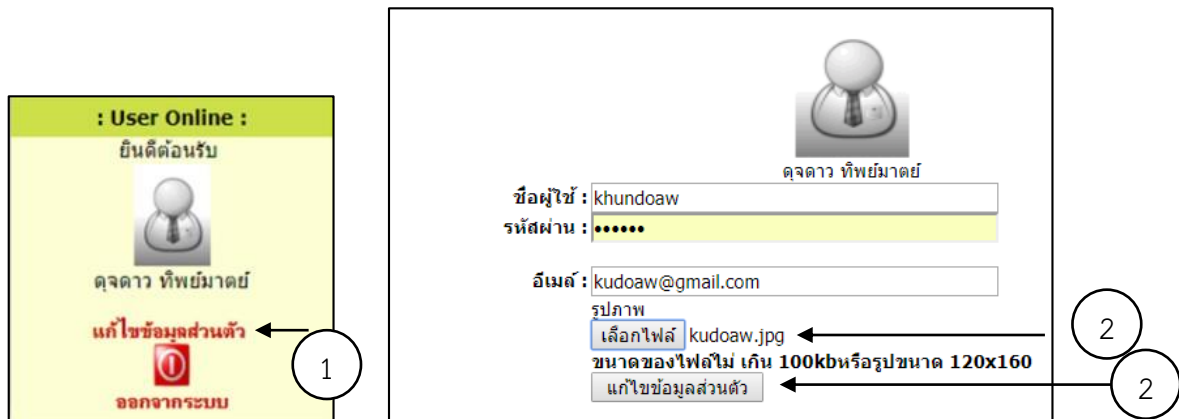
: User Online :
ยินดีต้อนรับ
ดุจดาว ทิพย์มาตย์
แก้ไขข้อมูลส่วนตัว
ออกจากระบบ

1

ดุจดาว ทิพย์มาตย์
ชื่อผู้ใช้ : khundoaw
รหัสผ่าน : ••••••
อีเมล์ : kudoaw@gmail.com
รูปภาพ
เลือกไฟล์ kudoaw.jpg
ขนาดของไฟล์ไม่ เกิน 100kbหรือรูปขนาด 120x160
แก้ไขข้อมูลส่วนตัว

2

2